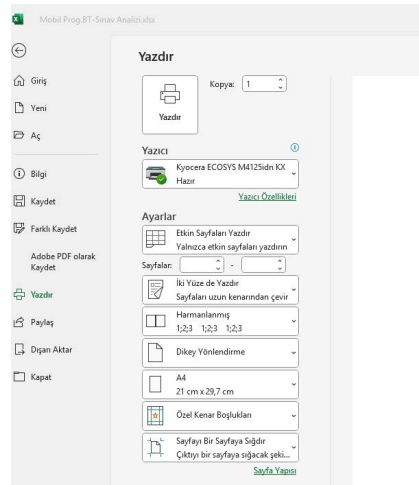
Mobil Prog.BT-Sınav Analizi.xlsx

Giriş
Yeni
Aç
Bilgi
Kaydet
Farklı Kaydet
Adobe PDF olarak Kaydet
Yazdır
Paylaş
Dışarı Aktar
Kapat

Yazdır

Kopya: 1

Yazdır

Yazıcı
Kyocera ECOSYS M4125idn KX
Hazır
Yazıcı Özellikleri

Ayarlar
Etkin Sayfaları Yazdır
Yalnızca etkin sayfaları yazdırın
Sayfalar: -
İki Yüze de Yazdır
Sayfaları uzun kenarından çevir
Harmanlanmış
1;2;3 1;2;3 1;2;3
Dikey Yönlendirme
A4
21 cm x 29,7 cm
Özel Kenar Boşlukları
Sayfayı Bir Sayfaya Sığdır
Çıktıyı bir sayfaya sığacak şeki...
Sayfa Yapısı